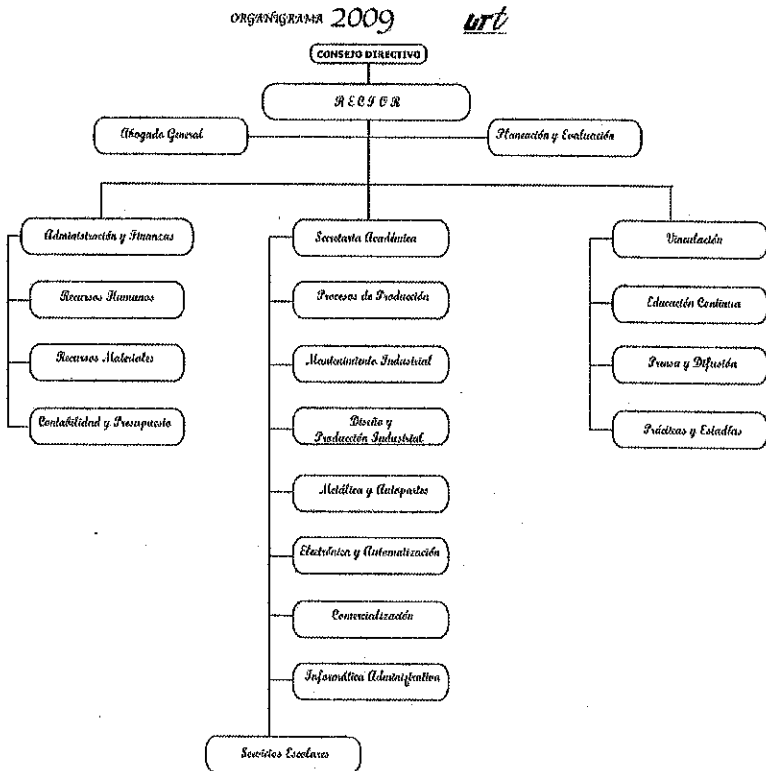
ORGANIGRAMA 2009 urt

CONSEJO DIRECTIVO

RECTOR

Abogado General

Planeación y Evaluación

Administración y Finanzas

Recursos Humanos

Recursos Materiales

Contabilidad y Presupuesto

Secretaría Académica

Procesos de Producción

Mantenimiento Industrial

Diseño y Producción Industrial

Metálica y Autopartes

Electrónica y Automatización

Comercialización

Informática Administrativa

Servicios Escolares

Vinculación

Educación Continua

Prensa y Difusión

Prácticas y Estadías